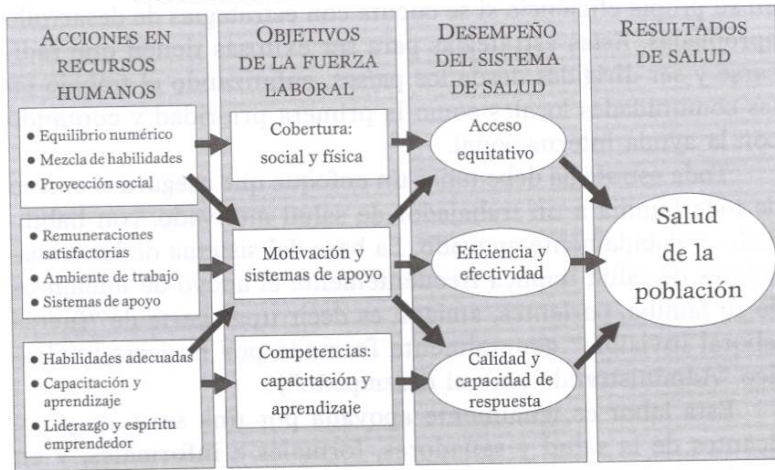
ACCIONES EN RECURSOS HUMANOS

• Equilibrio numérico
• Mezcla de habilidades
• Proyección social

• Remuneraciones satisfactorias
• Ambiente de trabajo
• Sistemas de apoyo

• Habilidades adecuadas
• Capacitación y aprendizaje
• Liderazgo y espíritu emprendedor

OBJETIVOS DE LA FUERZA LABORAL

Cobertura: social y física

Motivación y sistemas de apoyo

Competencias: capacitación y aprendizaje

DESEMPEÑO DEL SISTEMA DE SALUD

Acceso equitativo

Eficiencia y efectividad

Calidad y capacidad de respuesta

RESULTADOS DE SALUD

Salud de la población